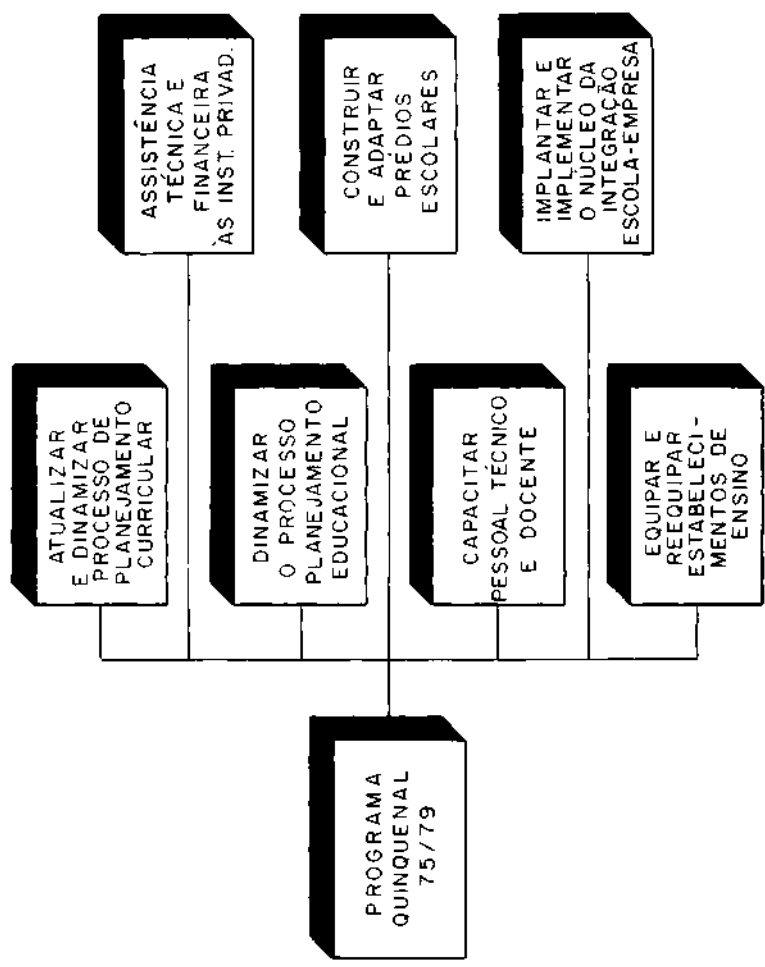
PROGRAMA QUINQUENAL 75/79

ATUALIZAR E DINAMIZAR PROCESSO DE PLANEJAMENTO CURRICULAR

ASSISTÊNCIA TÉCNICA E FINANCEIRA ÀS INST. PRIVAD.

DINAMIZAR O PROCESSO PLANEJAMENTO EDUCACIONAL

CONSTRUIR E ADAPTAR PRÉDIOS ESCOLARES

CAPACITAR PESSOAL TÉCNICO E DOCENTE

IMPLANTAR E IMPLEMENTAR O NÚCLEO DA INTEGRAÇÃO ESCOLA-EMPRESA

EQUIPAR E REEQUIPAR ESTABELECIMENTOS DE ENSINO